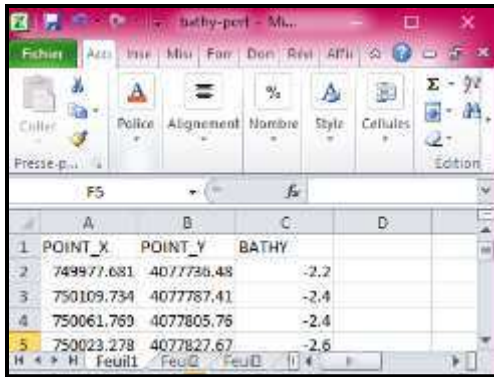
bathy-port - Mi...

Fichier Accu Inse Mis Forr Don Révi Affi

Coller
Presse-p...
Police
Alignement
Nombre
Style
Cellules
Édition

F5
$f_x$

| | A | B | C | D |
|---|---|---|---|---|
| 1 | POINT_X | POINT_Y | BATHY | |
| 2 | 749977.681 | 4077736.48 | -2.2 | |
| 3 | 750109.734 | 4077787.41 | -2.4 | |
| 4 | 750061.769 | 4077805.76 | -2.4 | |
| 5 | 750023.278 | 4077827.67 | -2.6 | |

Feuil1 Feuil2 Feuil3